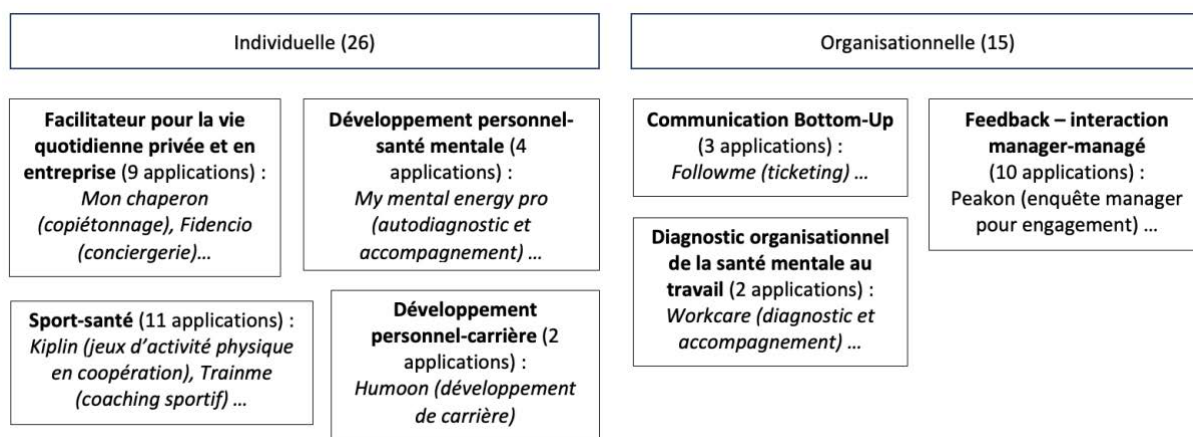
Individuelle (26)

Facilitateur pour la vie quotidienne privée et en entreprise (9 applications) : Mon chaperon (copiétonnage), Fidencio (conciergerie)…

Développement personnel-santé mentale (4 applications) : My mental energy pro (autodiagnostic et accompagnement) …

Sport-santé (11 applications) : Kiplin (jeux d'activité physique en coopération), Trainme (coaching sportif) …

Développement personnel-carrière (2 applications) : Humoon (développement de carrière)

Organisationnelle (15)

Communication Bottom-Up (3 applications) : Followme (ticketing) …

Diagnostic organisationnel de la santé mentale au travail (2 applications) : Workcare (diagnostic et accompagnement) …

Feedback – interaction manager-managé (10 applications) : Peakon (enquête manager pour engagement) …